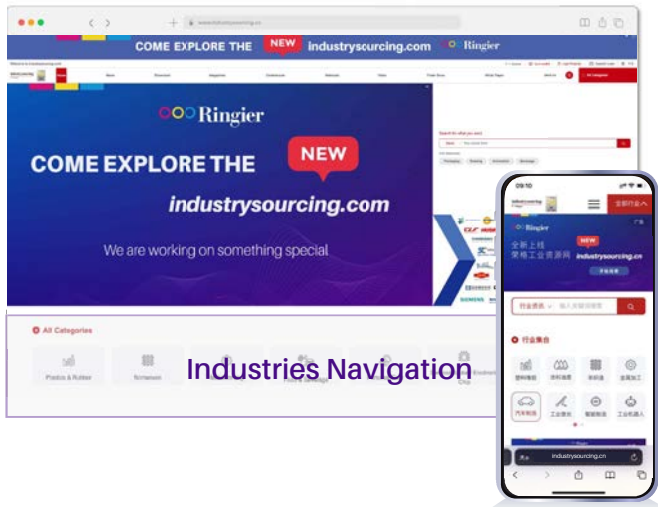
www.industrysourcing.cn

COME EXPLORE THE NEW industrysourcing.com Ringier

Ringier

COME EXPLORE THE NEW

industrysourcing.com

We are working on something special

All Categories

Plastics & Rubber

Nonwoven

Industries Navigation

09:10

全部行业

Ringier

NEW

全新上线 荣格工业资源网 industrysourcing.cn

行业搜索 输入关键词搜索

行业集合

塑料橡胶

涂料油墨

非织造

金属加工

汽车制造

工业激光

智能制造

工业机器人

industrysourcing.cn